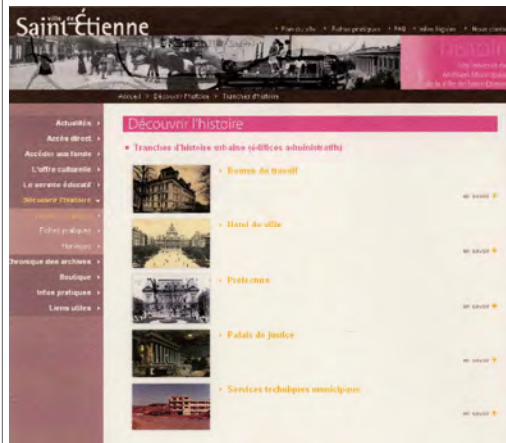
ville de Saint-Étienne

• Plan du site • Fiches pratiques • FAQ • Infos légales • Nous contacter

L'histoire
Site Internet des Archives Municipales de la Ville de Saint-Étienne

Accueil > Découvrir l'histoire > Tranches d'histoire

Actualités
Accès direct
Accéder aux fonds
L'offre culturelle
Le service éducatif
Découvrir l'histoire
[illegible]
Fiches pratiques
Heritages
Chronique des archives
Boutique
Infos pratiques
Liens utiles

Découvrir l'histoire

• Tranches d'histoire urbaine (édifices administratifs)

• Bourse du travail
en savoir +

• Hotel de ville
en savoir +

• Préfecture
en savoir +

• Palais de justice
en savoir +

• Services techniques municipaux
en savoir +